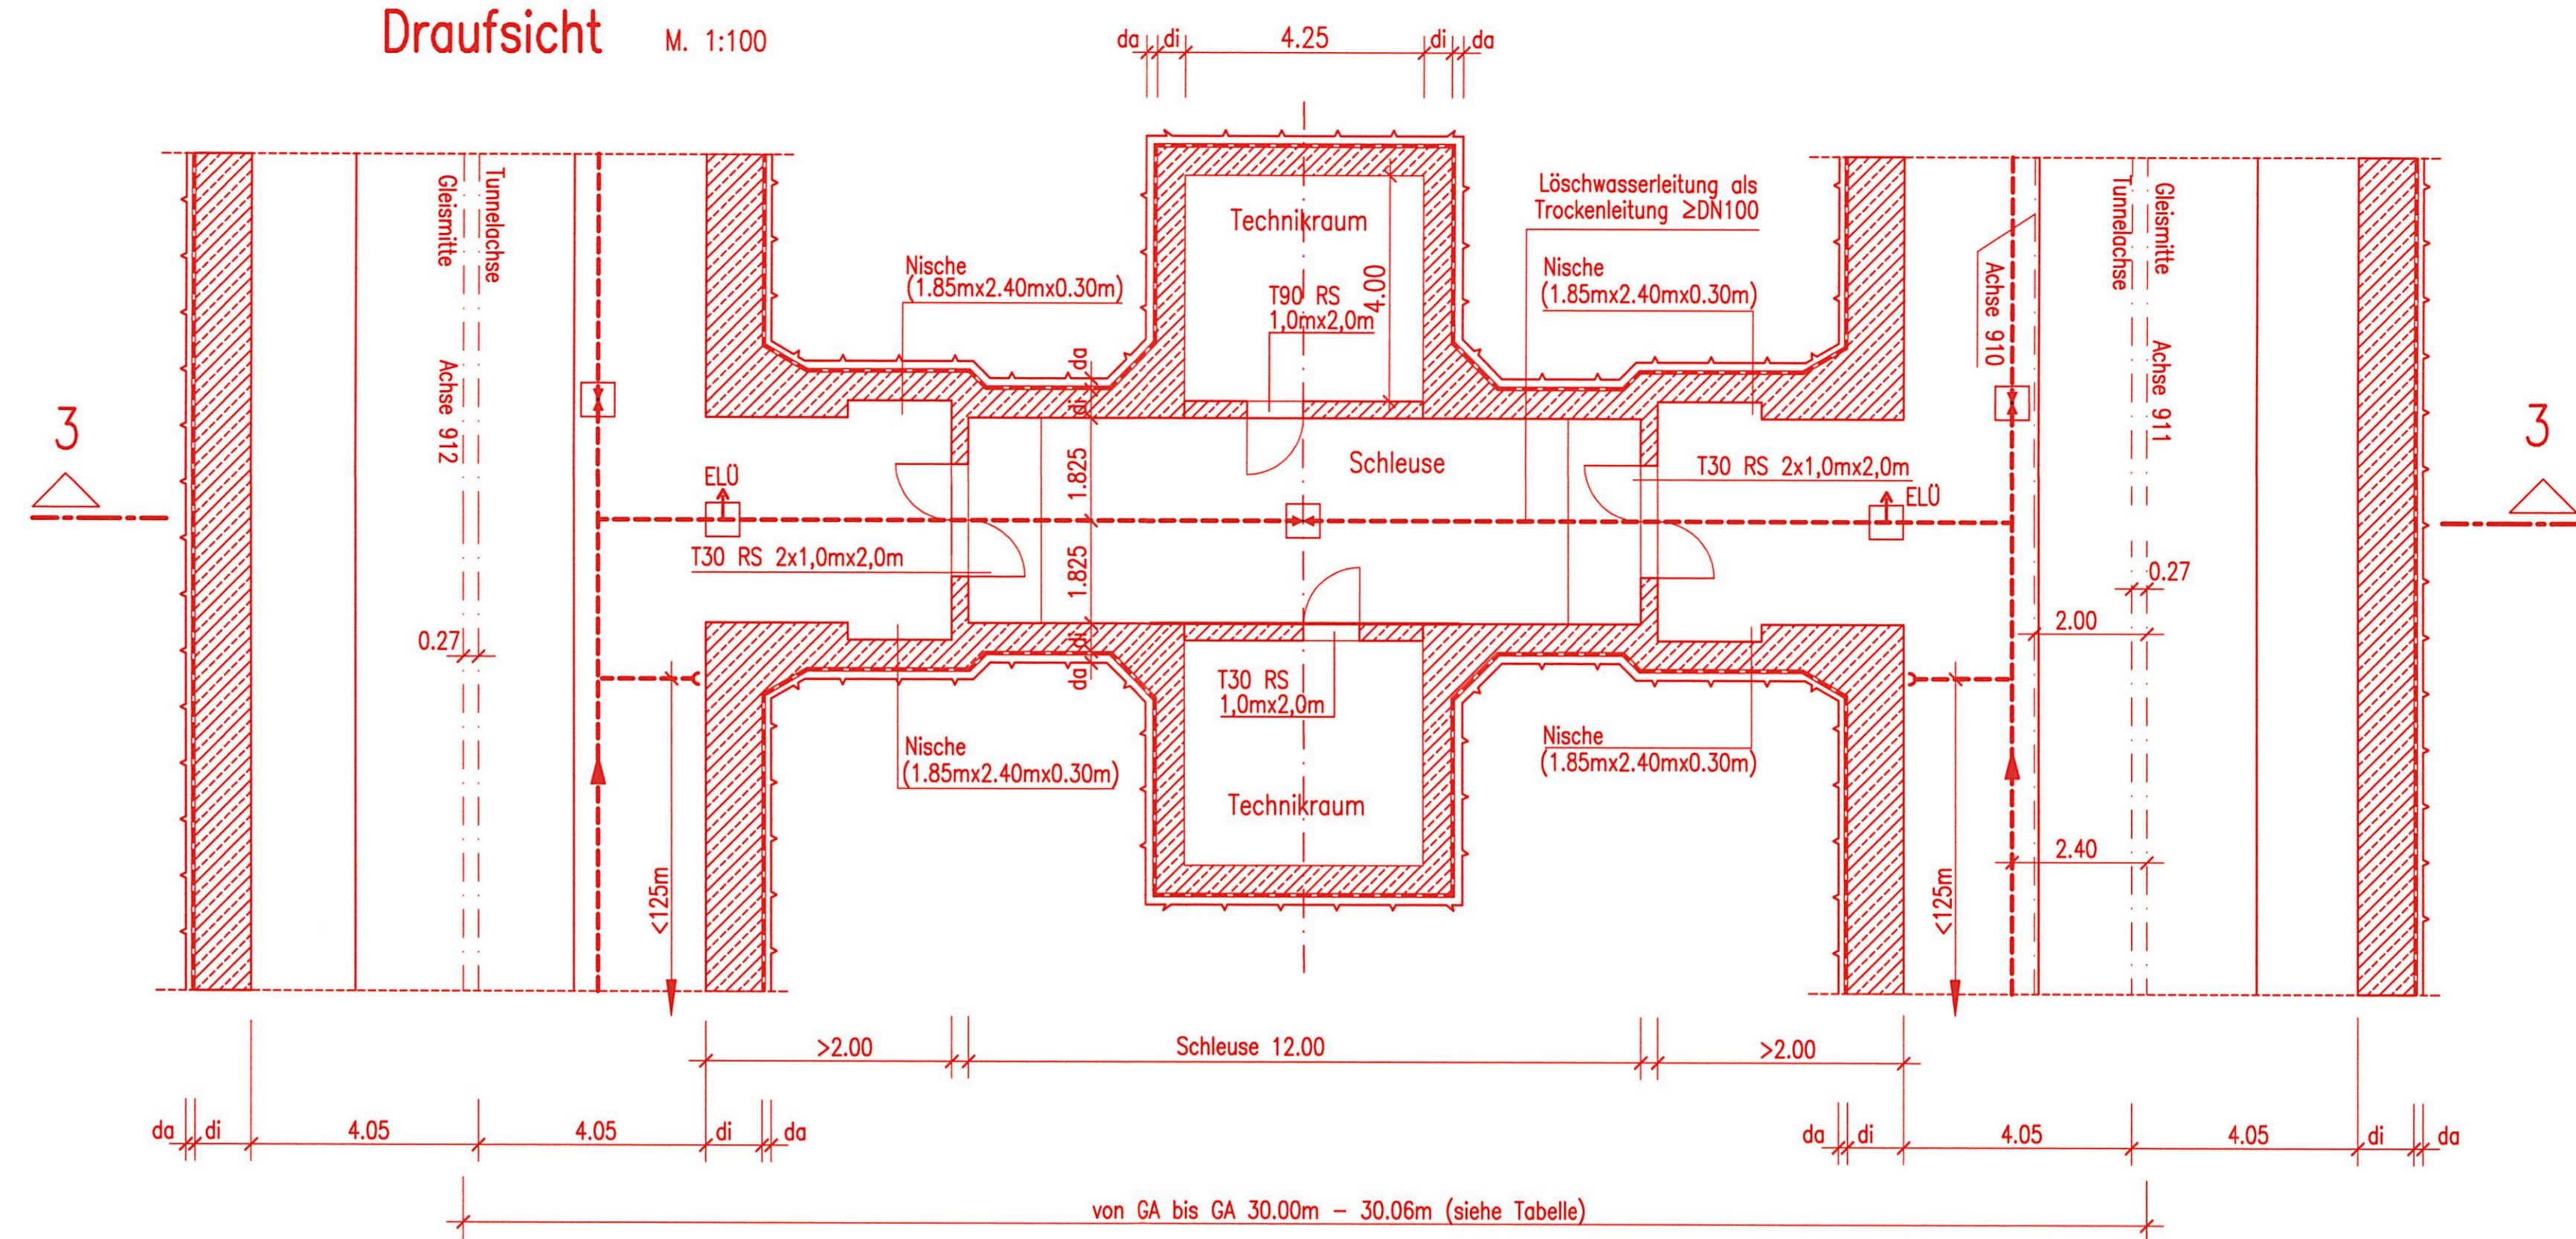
Draufsicht M. 1:100

da di 4.25 di da

Technikraum

T90 RS 1,0mx2,0m

4.00

Löschwasserleitung als Trockenleitung ≥DN100

Nische (1.85mx2.40mx0.30m)

Nische (1.85mx2.40mx0.30m)

Tunnelachse

Gleismitte

Achse 912

Tunnelachse

Gleismitte

Achse 910

Achse 911

3

3

da

di

Schleuse

1.825

1.825

ELÜ

ELÜ

T30 RS 2x1,0mx2,0m

T30 RS 2x1,0mx2,0m

0.27

0.27

2.00

da

di

T30 RS 1,0mx2,0m

Nische (1.85mx2.40mx0.30m)

Nische (1.85mx2.40mx0.30m)

Technikraum

2.40

<125m

<125m

>2.00

Schleuse 12.00

>2.00

da di 4.05 4.05 di da

da di 4.05 4.05 di da

von GA bis GA 30.00m – 30.06m (siehe Tabelle)